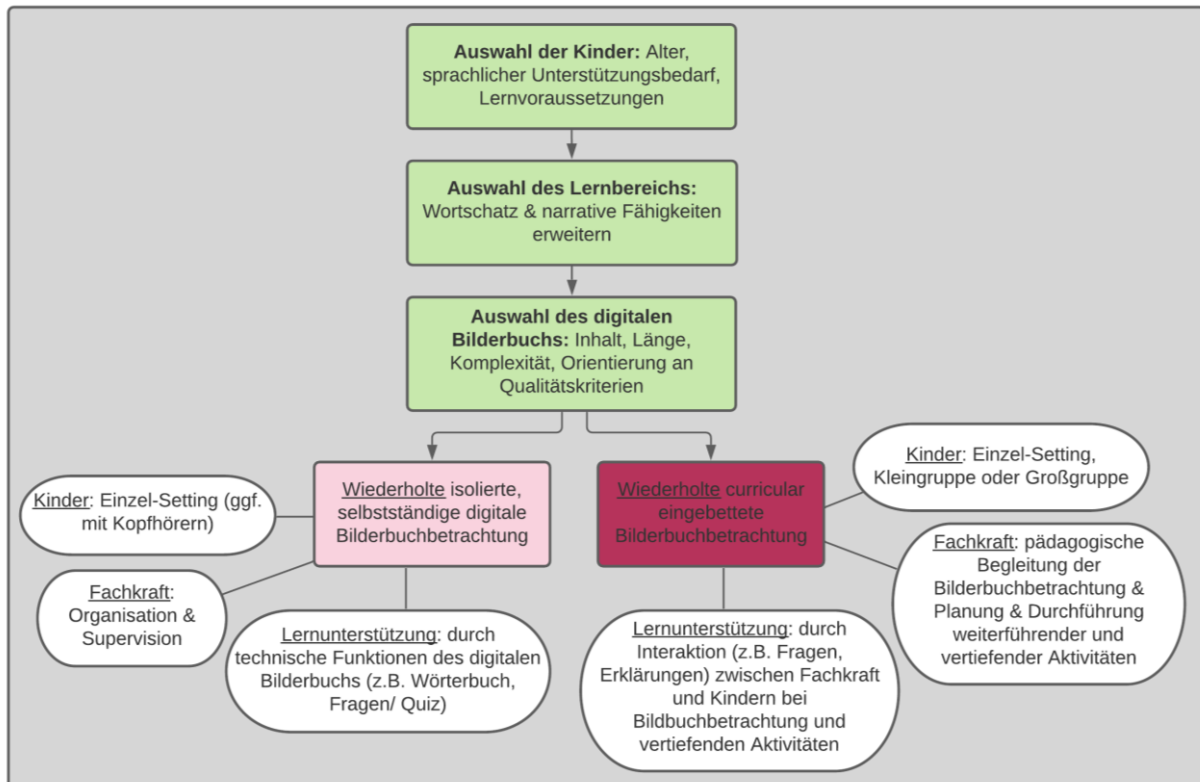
**Auswahl der Kinder:** Alter, sprachlicher Unterstützungsbedarf, Lernvoraussetzungen

**Auswahl des Lernbereichs:** Wortschatz & narrative Fähigkeiten erweitern

**Auswahl des digitalen Bilderbuchs:** Inhalt, Länge, Komplexität, Orientierung an Qualitätskriterien

Wiederholte isolierte, selbstständige digitale Bilderbuchbetrachtung

Kinder: Einzel-Setting (ggf. mit Kopfhörern)

Fachkraft: Organisation & Supervision

Lernunterstützung: durch technische Funktionen des digitalen Bilderbuchs (z.B. Wörterbuch, Fragen/ Quiz)

Wiederholte curricular eingebettete Bilderbuchbetrachtung

Kinder: Einzel-Setting, Kleingruppe oder Großgruppe

Fachkraft: pädagogische Begleitung der Bilderbuchbetrachtung & Planung & Durchführung weiterführender und vertiefender Aktivitäten

Lernunterstützung: durch Interaktion (z.B. Fragen, Erklärungen) zwischen Fachkraft und Kindern bei Bildbuchbetrachtung und vertiefenden Aktivitäten